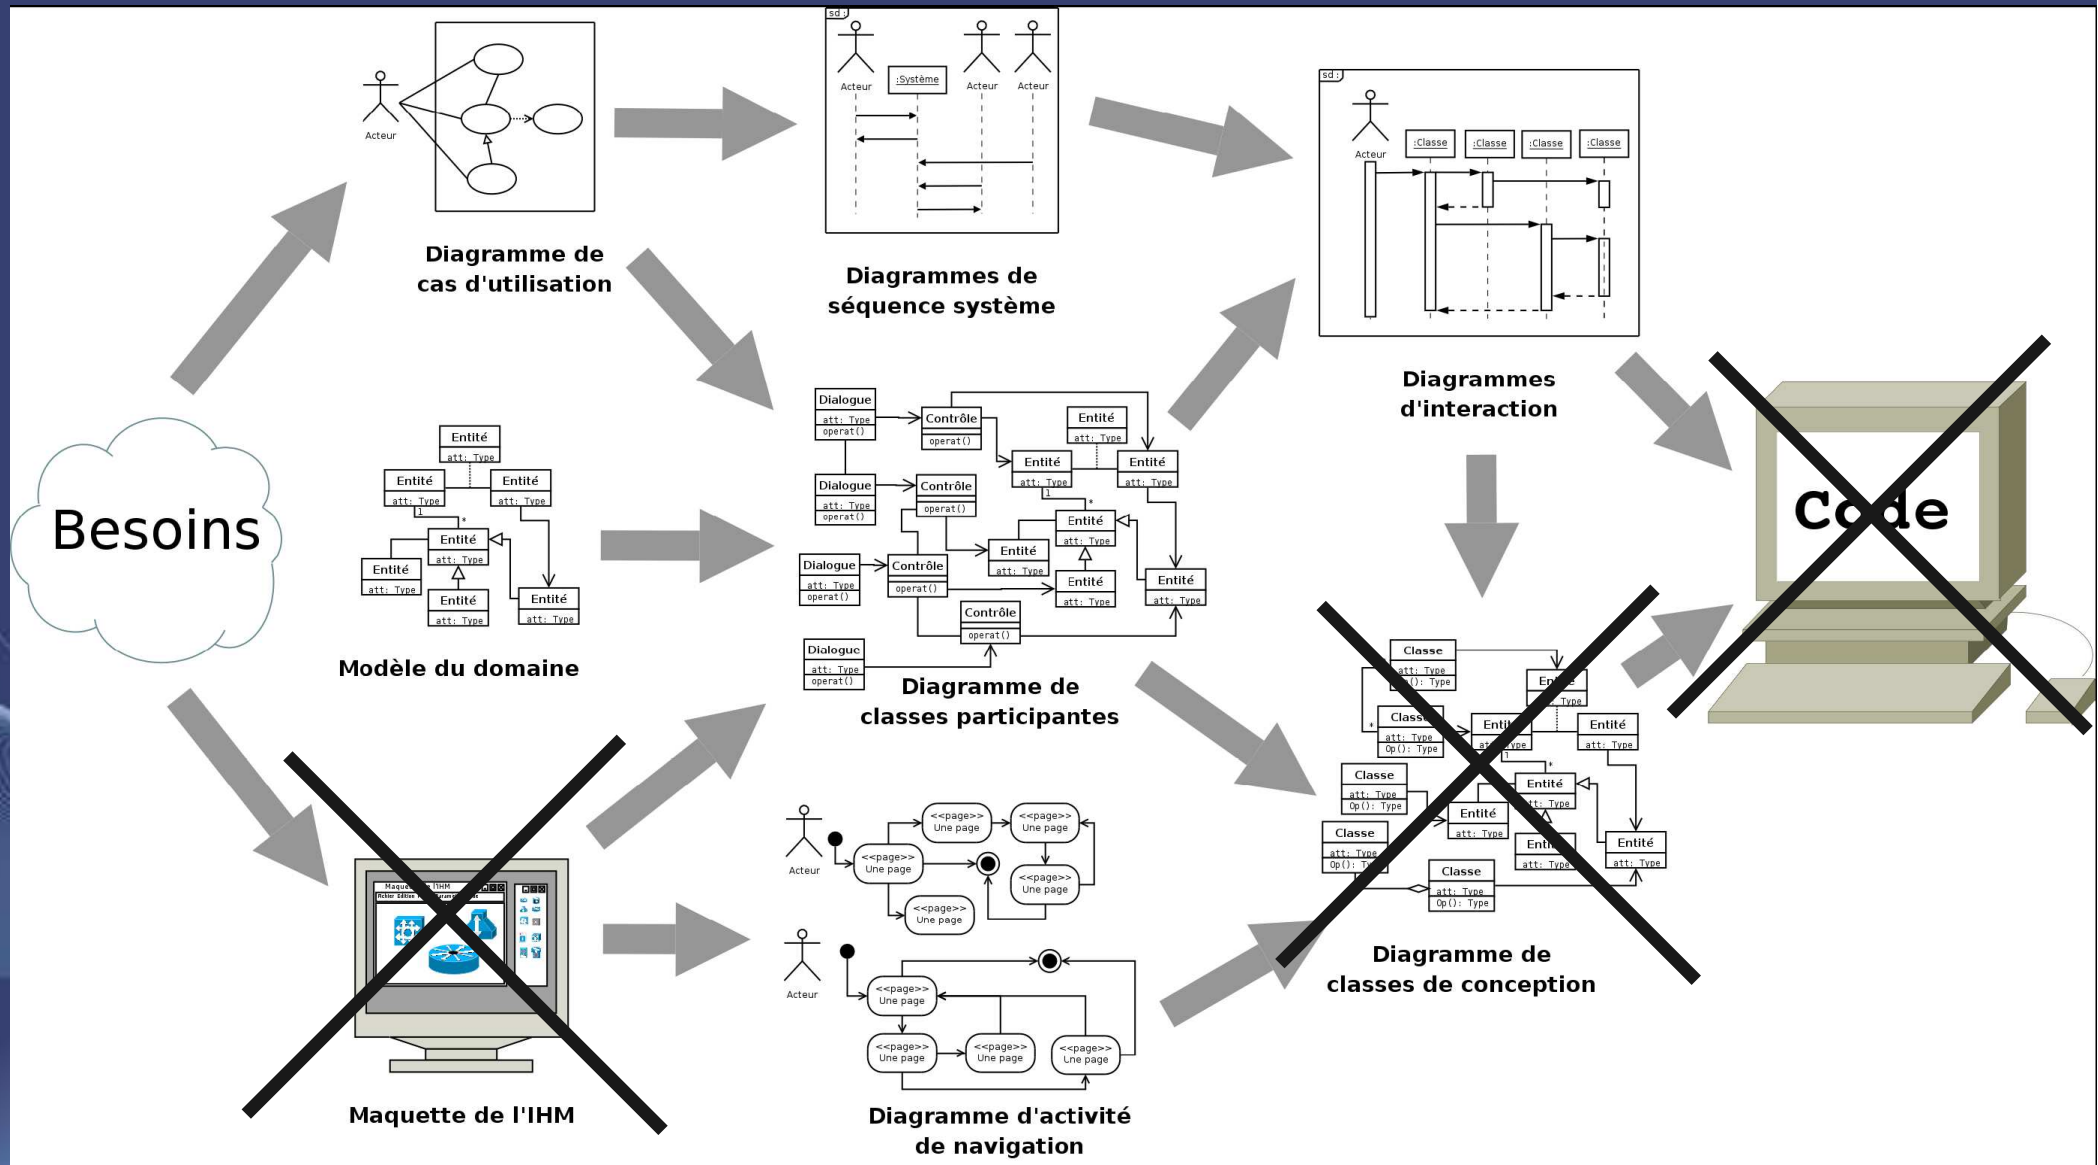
Besoins

Acteur

Diagramme de cas d'utilisation

sd

Acteur
:Système
Acteur
Acteur

Diagrammes de séquence système

sd

Acteur
:Classe
:Classe
:Classe
:Classe

Diagrammes d'interaction

Entité
att: Type
Entité
att: Type
Entité
att: Type
Entité
att: Type
Entité
att: Type
Entité
att: Type
Entité
att: Type

Modèle du domaine

Dialogue
att: Type
operat()
Contrôle
operat()
Entité
att: Type
Entité
att: Type
Entité
att: Type
Dialogue
att: Type
operat()
Contrôle
operat()
Entité
att: Type
Entité
att: Type
Dialogue
att: Type
operat()
Contrôle
operat()
Entité
att: Type
Entité
att: Type
Contrôle
operat()
Dialogue
att: Type
operat()

Diagramme de classes participantes

Code

Classe
att: Type
Op(): Type
Entité
att: Type
Classe
att: Type
Op(): Type
Entité
att: Type
Entité
att: Type
Classe
att: Type
Op(): Type
Entité
att: Type
Entité
att: Type
Classe
att: Type
Op(): Type
Entité
att: Type
Entité
att: Type
Classe
att: Type
Op(): Type

Diagramme de classes de conception

Maquette de l'IHM

Maquette de l'IHM

Acteur
<<page>>
Une page
<<page>>
Une page
<<page>>
Une page
<<page>>
Une page
<<page>>
Une page

Acteur
<<page>>
Une page
<<page>>
Une page
<<page>>
Une page
<<page>>
Une page

Diagramme d'activité de navigation